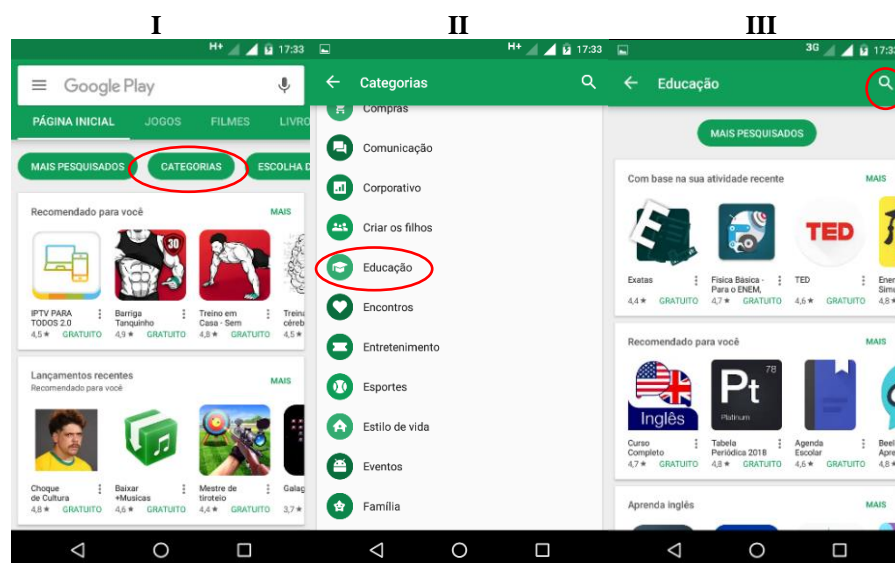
I

H+ 17:33

Google Play

PÁGINA INICIAL JOGOS FILMES LIVRO

MAIS PESQUISADOS CATEGORIAS ESCOLHA D

Recomendado para você MAIS

30

IPTV PARA TODOS 2.0 4,5★ GRATUITO

Barriga Tanquinho 4,9★ GRATUITO

Treino em Casa - Sem 4,8★ GRATUITO

Treino cérebr

Lançamentos recentes
Recomendado para você MAIS

Choque de Cultura 4,8★ GRATUITO

Baixar +Musicas 4,6★ GRATUITO

Mestre de tiroteio 4,4★ GRATUITO

Galag 3,7★

II

H+ 17:33

Categorias

Compras
Comunicação
Corporativo
Criar os filhos
Educação
Encontros
Entretenimento
Esportes
Estilo de vida
Eventos
Família

III

3G 17:3

Educação

MAIS PESQUISADOS

Com base na sua atividade recente MAIS

TED

Exatas 4,4★ GRATUITO

Fisica Básica - Para o ENEM, 4,7★ GRATUITO

TED 4,6★ GRATUITO

Ener Simu 4,8★

Recomendado para você MAIS

Inglês

Pt 78 Platinum

Curso Completo 4,7★ GRATUITO

Tabela Periódica 2018 4,8★ GRATUITO

Agenda Escolar 4,6★ GRATUITO

Beel Apre 4,8★

Aprenda inglês MAIS